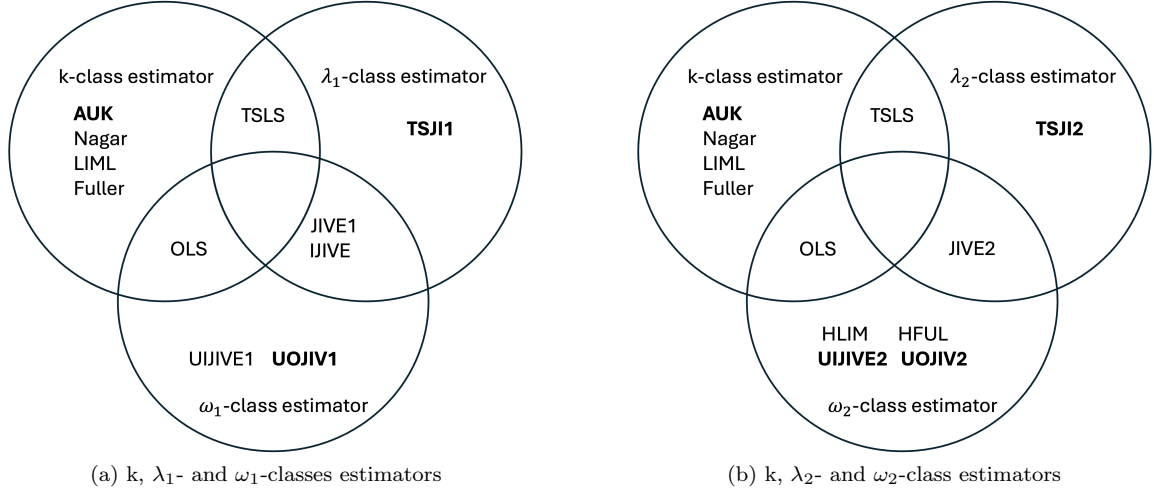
k-class estimator

AUK
Nagar
LIML
Fuller

TSLS

$\lambda_1$-class estimator

TSJI1

OLS

JIVE1
IJIVE

UIJIVE1 UOJIV1

$\omega_1$-class estimator

(a) k, $\lambda_1$- and $\omega_1$-classes estimators

k-class estimator

AUK
Nagar
LIML
Fuller

TSLS

$\lambda_2$-class estimator

TSJI2

OLS

JIVE2

HLIM HFUL
UIJIVE2 UOJIV2

$\omega_2$-class estimator

(b) k, $\lambda_2$- and $\omega_2$-class estimators